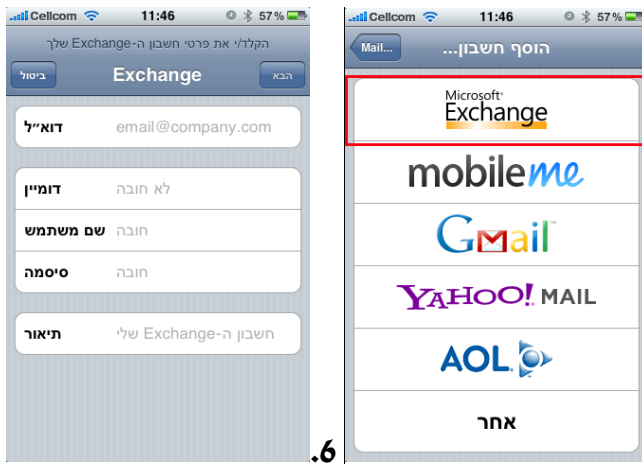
Cellcom 11:46 57%

הקלד/י את פרטי חשבון ה-Exchange שלך

ביטול Exchange הבא

דוא"ל email@company.com

דומיין לא חובה

שם משתמש חובה

סיסמה חובה

תיאור חשבון ה-Exchange שלי

.6

Cellcom 11:46 57%

Mail... הוסף חשבון...

Microsoft Exchange

mobileme

Gmail

YAHOO! MAIL

AOL

אחר